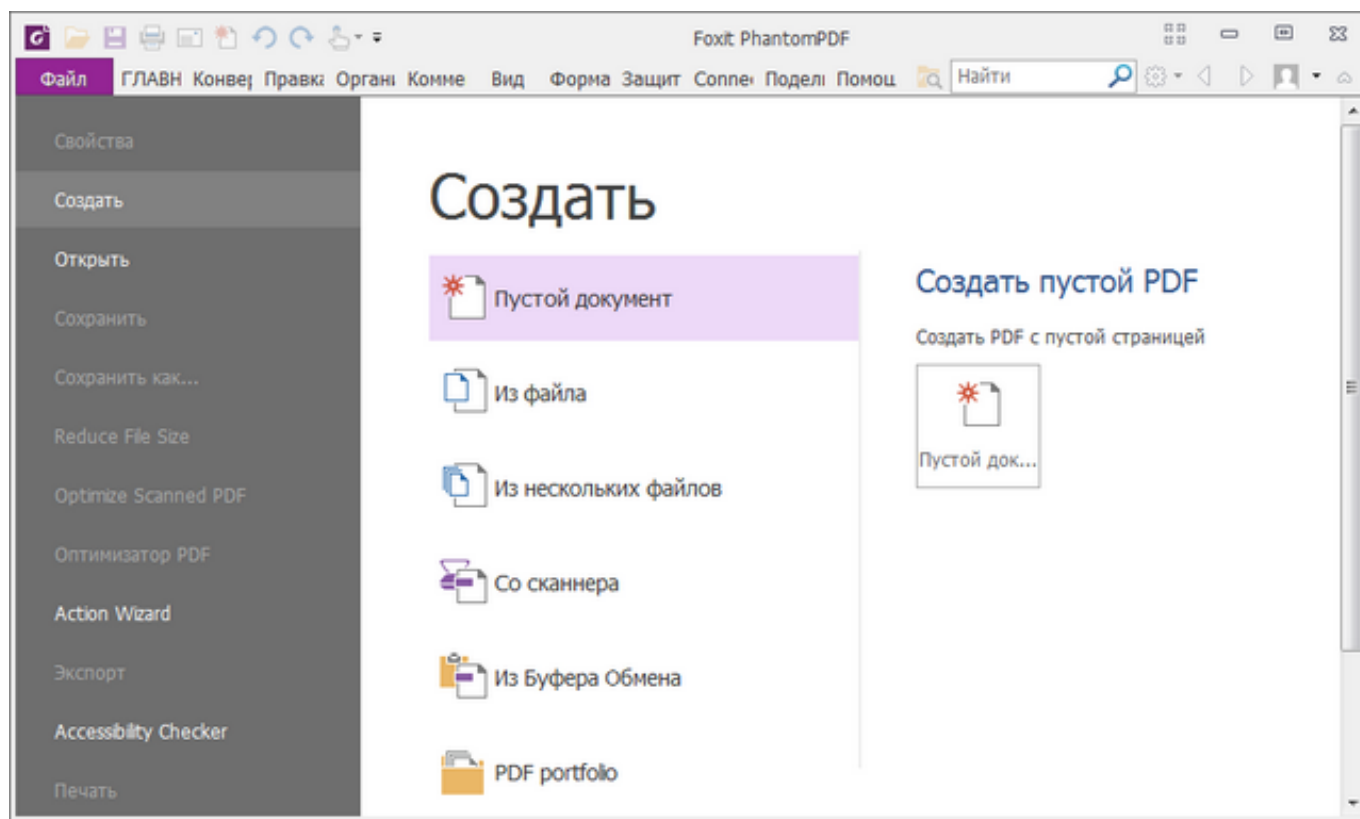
Foxit PhantomPDF

Файл ГЛАВН Конве| Правка Органı Комме Вид Форма Защит Conne Подел Помощ Найти

Свойства
Создать
Открыть
Сохранить
Сохранить как...
Reduce File Size
Optimize Scanned PDF
Оптимизатор PDF
Action Wizard
Экспорт
Accessibility Checker
Печать

Создать

Пустой документ
Из файла
Из нескольких файлов
Со сканнера
Из Буфера Обмена
PDF portfolio

Создать пустой PDF

Создать PDF с пустой страницей

Пустой док...